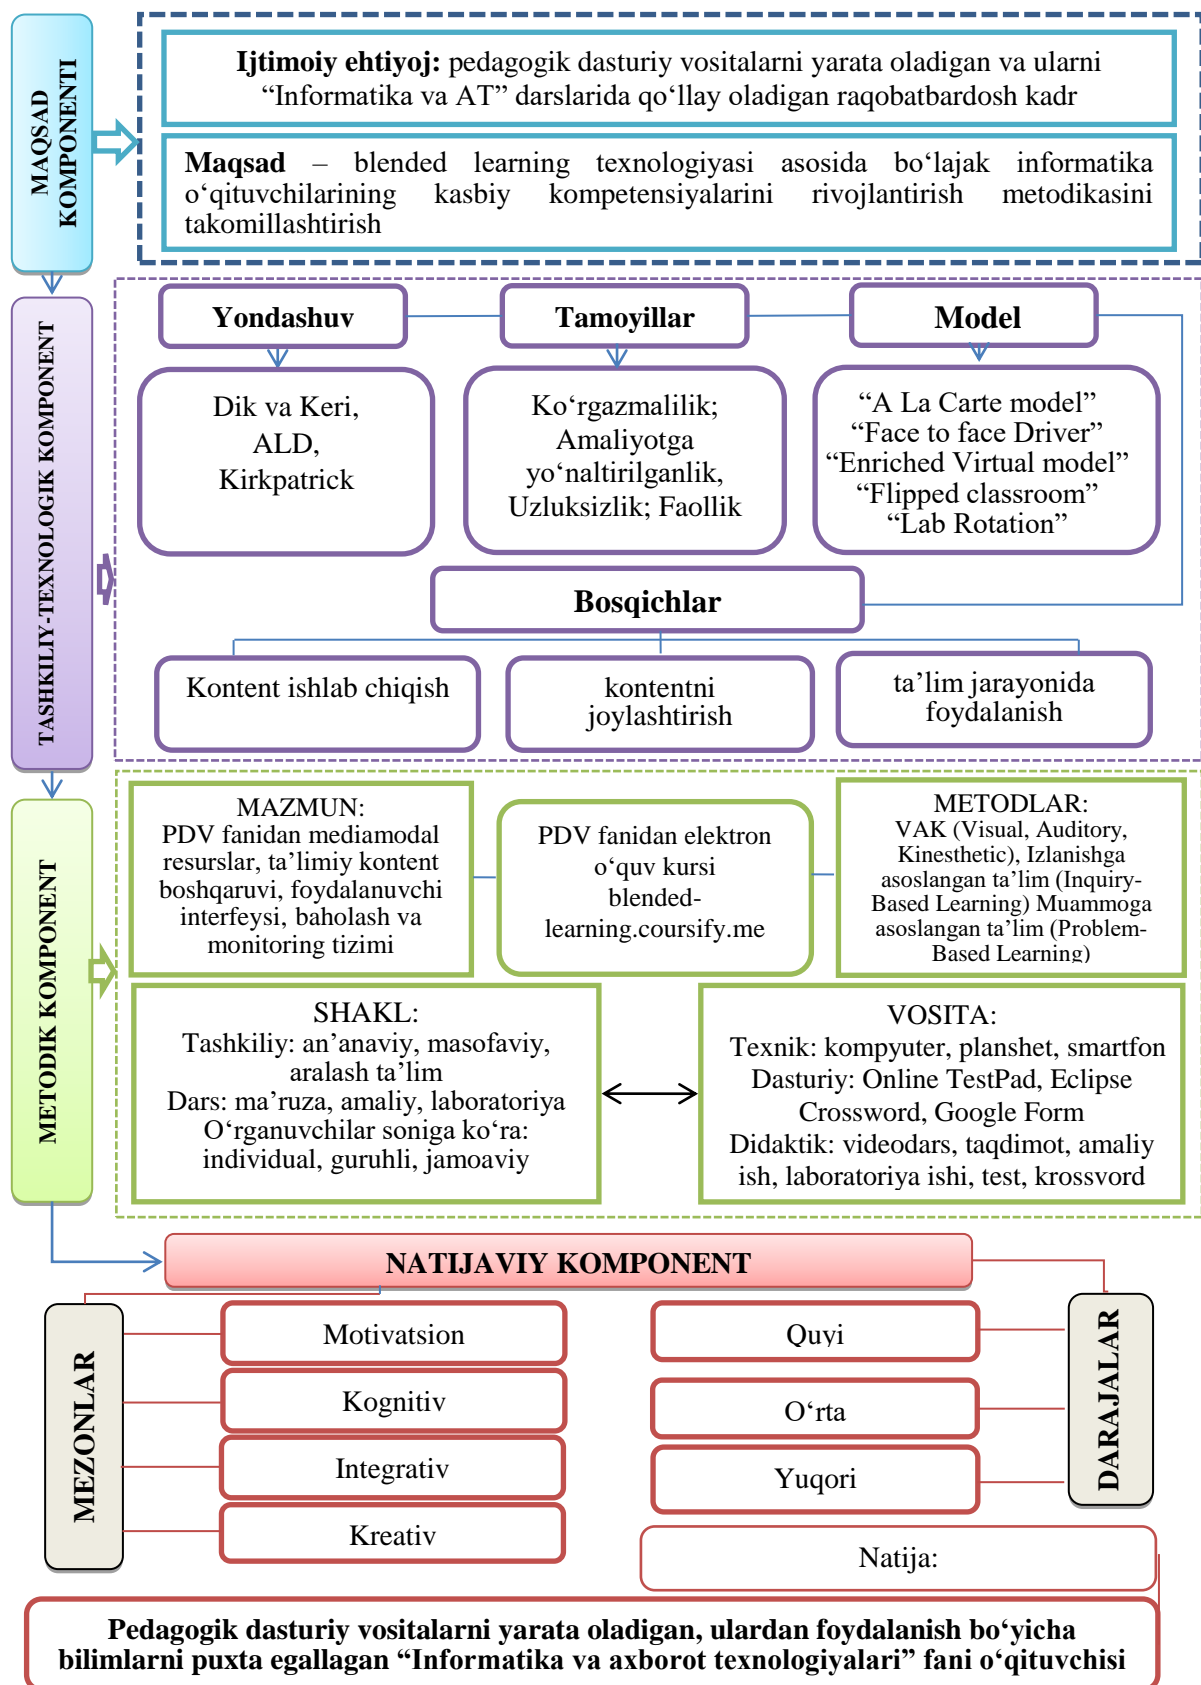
MAQSAD KOMPONENTI

**Ijtimoiy ehtiyoj:** pedagogik dasturiy vositalarni yarata oladigan va ularni “Informatika va AT” darslarida qo‘llay oladigan raqobatbardosh kadr

**Maqsad** – blended learning texnologiyasi asosida bo‘lajak informatika o‘qituvchilarining kasbiy kompetensiyalarini rivojlantirish metodikasini takomillashtirish

TASHKILIY-TEXNOLOGIK KOMPONENT

**Yondashuv**

Dik va Keri, ALD, Kirkpatrick

**Tamoyillar**

Ko‘rgazmalilik; Amaliyotga yo‘naltirilganlik, Uzluksizlik; Faollik

**Model**

“A La Carte model” “Face to face Driver” “Enriched Virtual model” “Flipped classroom” “Lab Rotation”

**Bosqichlar**

Kontent ishlab chiqish

kontentni joylashtirish

ta’lim jarayonida foydalanish

METODIK KOMPONENT

MAZMUN: PDV fanidan mediamodal resurslar, ta’limiy kontent boshqaruvi, foydalanuvchi interfeysi, baholash va monitoring tizimi

PDV fanidan elektron o‘quv kursi blended-learning.coursify.me

METODLAR: VAK (Visual, Auditory, Kinesthetic), Izlanishga asoslangan ta’lim (Inquiry-Based Learning) Muammoga asoslangan ta’lim (Problem-Based Learning)

SHAKL: Tashkiliy: an’anaviy, masofaviy, aralash ta’lim Dars: ma’ruza, amaliy, laboratoriya O‘rganuvchilar soniga ko‘ra: individual, guruhli, jamoaviy

VOSITA: Texnik: kompyuter, planshet, smartfon Dasturiy: Online TestPad, Eclipse Crossword, Google Form Didaktik: videodars, taqdimot, amaliy ish, laboratoriya ishi, test, krossvord

NATIJAVIY KOMPONENT

MEZONLAR

Motivatsion

Kognitiv

Integrativ

Kreativ

Quyi

O‘rta

Yuqori

DARAJALAR

Natija:

**Pedagogik dasturiy vositalarni yarata oladigan, ulardan foydalanish bo‘yicha bilimlarni puxta egallagan “Informatika va axborot texnologiyalari” fani o‘qituvchisi**